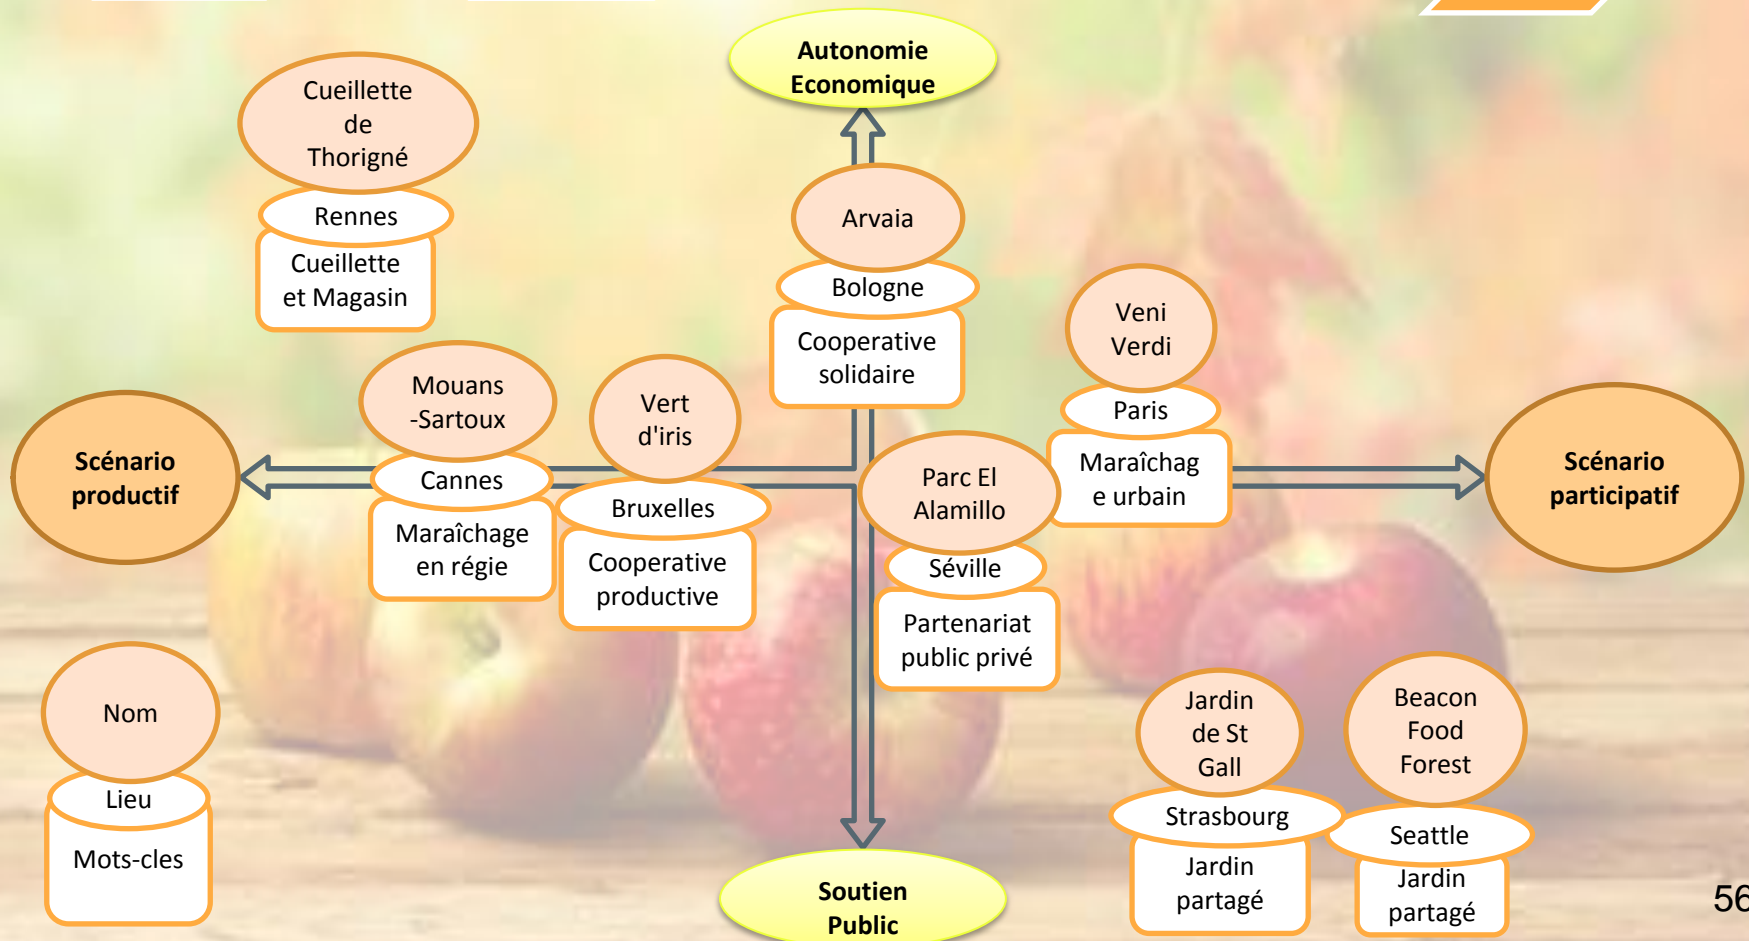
Autonomie Economique

Cueillette de Thorigné

Rennes

Cueillette et Magasin

Arvaia

Bologne

Cooperative solidaire

Veni Verdi

Paris

Maraîchage urbain

Scénario productif

Mouans -Sartoux

Cannes

Maraîchage en régie

Vert d'iris

Bruxelles

Cooperative productive

Parc El Alamillo

Séville

Partenariat public privé

Scénario participatif

Nom

Lieu

Mots-cles

Jardin de St Gall

Strasbourg

Jardin partagé

Beacon Food Forest

Seattle

Jardin partagé

Soutien Public

56